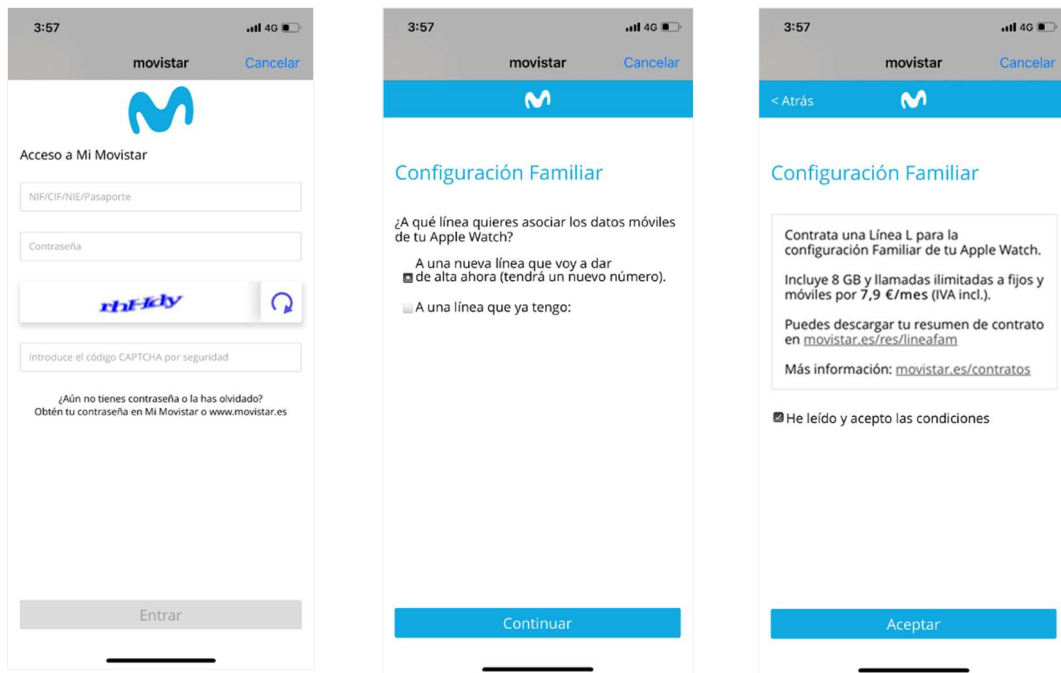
3:57 4G

movistar Cancelar

Acceso a Mi Movistar

NIF/CIF/NIE/Pasaporte

Contraseña

rhHdy

Introduce el código CAPTCHA por seguridad

¿Aún no tienes contraseña o la has olvidado? Obtén tu contraseña en Mi Movistar o www.movistar.es

Entrar

3:57 4G

movistar Cancelar

Configuración Familiar

¿A qué línea quieres asociar los datos móviles de tu Apple Watch?

A una nueva línea que voy a dar de alta ahora (tendrá un nuevo número).

A una línea que ya tengo:

Continuar

3:57 4G

movistar Cancelar

< Atrás

Configuración Familiar

Contrata una Línea L para la configuración Familiar de tu Apple Watch.

Incluye 8 GB y llamadas ilimitadas a fijos y móviles por 7,9 €/mes (IVA incl.).

Puedes descargar tu resumen de contrato en movistar.es/res/lineafam

Más información: movistar.es/contratos

He leído y acepto las condiciones

Aceptar